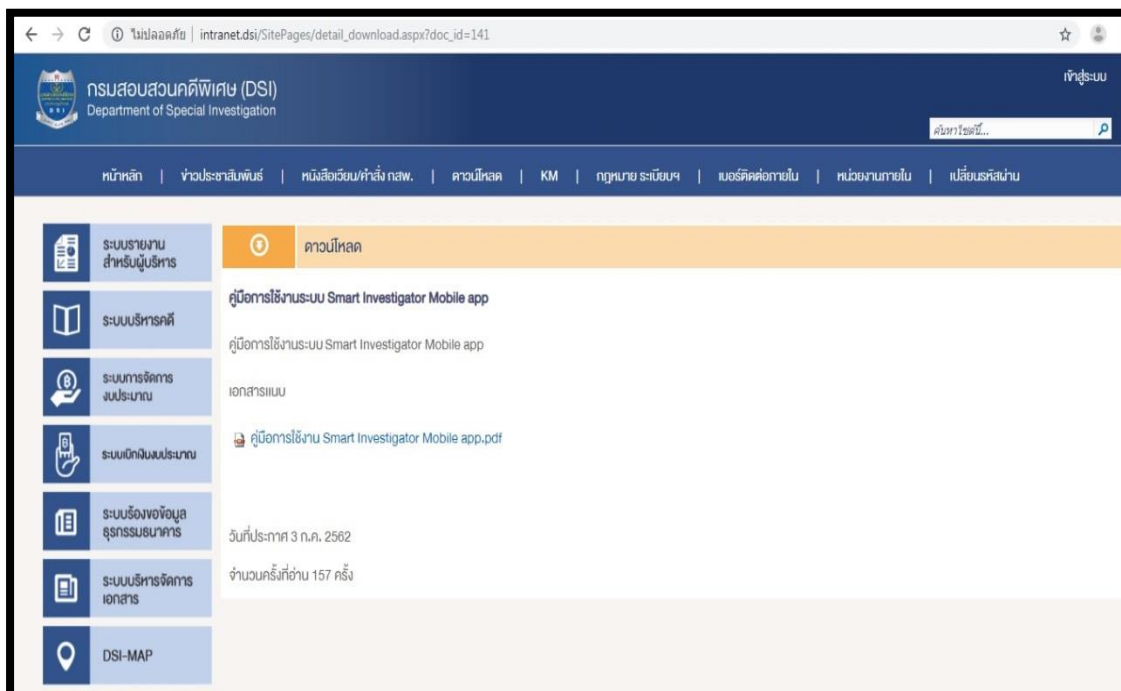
ไม่ปลอดภัย | intranet.dsi/SitePages/detail_download.aspx?doc_id=141

กรมสอบสวนคดีพิเศษ (DSI)
Department of Special Investigation

เข้าสู่ระบบ

ค้นหาไซต์นี้...

หน้าหลัก | ข่าวประชาสัมพันธ์ | หนังสือเวียน/คำสั่ง กสพ. | ดาวน์โหลด | KM | กฎหมาย ระเบียบฯ | เบอร์ติดต่อภายใน | หน่วยงานภายใน | เปลี่ยนรหัสผ่าน

ระบบรายงานสำหรับผู้บริหาร

ระบบบริหารคดี

ระบบการจัดการงบประมาณ

ระบบเบิกเงินงบประมาณ

ระบบร้องขอข้อมูลธุรกรรมธนาคาร

ระบบบริหารจัดการเอกสาร

DSI-MAP

ดาวน์โหลด

คู่มือการใช้งานระบบ Smart Investigator Mobile app

คู่มือการใช้งานระบบ Smart Investigator Mobile app

เอกสารแนบ

คู่มือการใช้งาน Smart Investigator Mobile app.pdf

วันที่ประกาศ 3 ก.ค. 2562

จำนวนครั้งที่อ่าน 157 ครั้ง